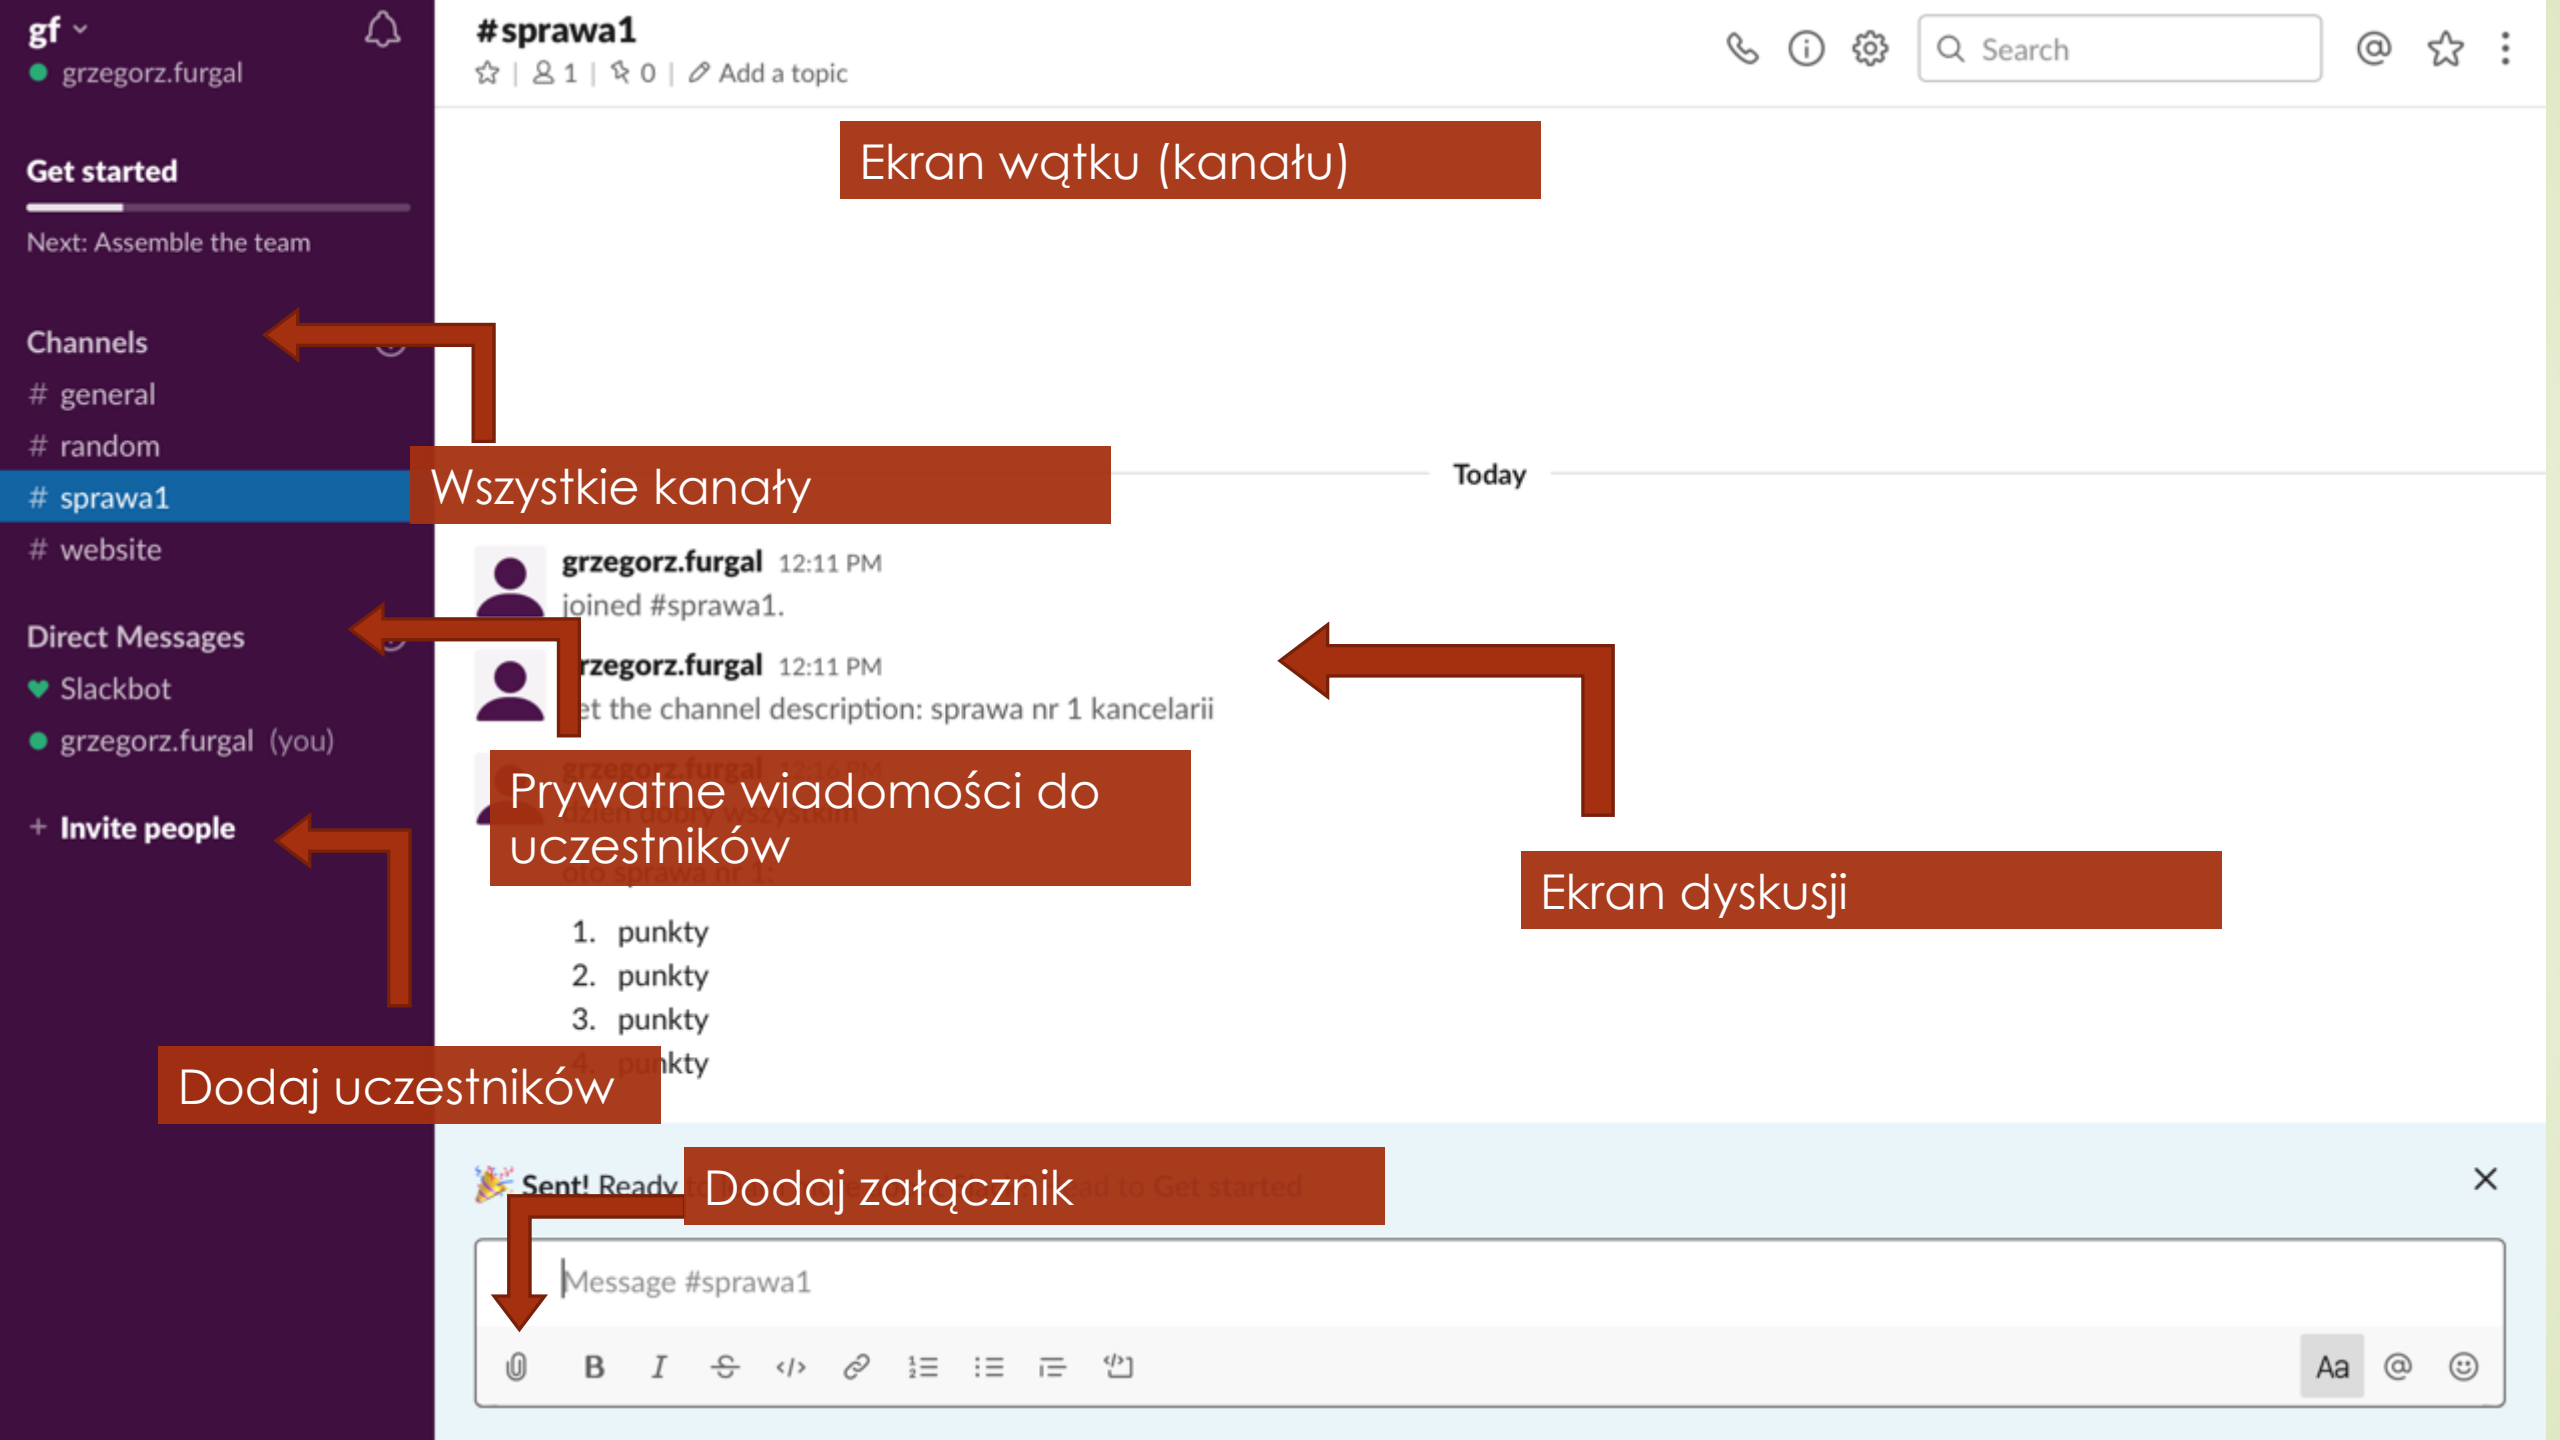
gf
grzegorz.furgal

Get started
Next: Assemble the team

Channels
# general
# random
# sprawa1
# website

Direct Messages
Slackbot
grzegorz.furgal (you)

+ Invite people

#sprawa1
1 | 0 | Add a topic

Search

Ekran wątku (kanału)

Wszystkie kanały

Today

grzegorz.furgal 12:11 PM
joined #sprawa1.

rzegorz.furgal 12:11 PM
et the channel description: sprawa nr 1 kancelarii

Prywatne wiadomości do uczestników

Ekran dyskusji

1. punkty
2. punkty
3. punkty
4. punkty

Dodaj uczestników

Sent! Ready

Dodaj załącznik

Message #sprawa1

Aa